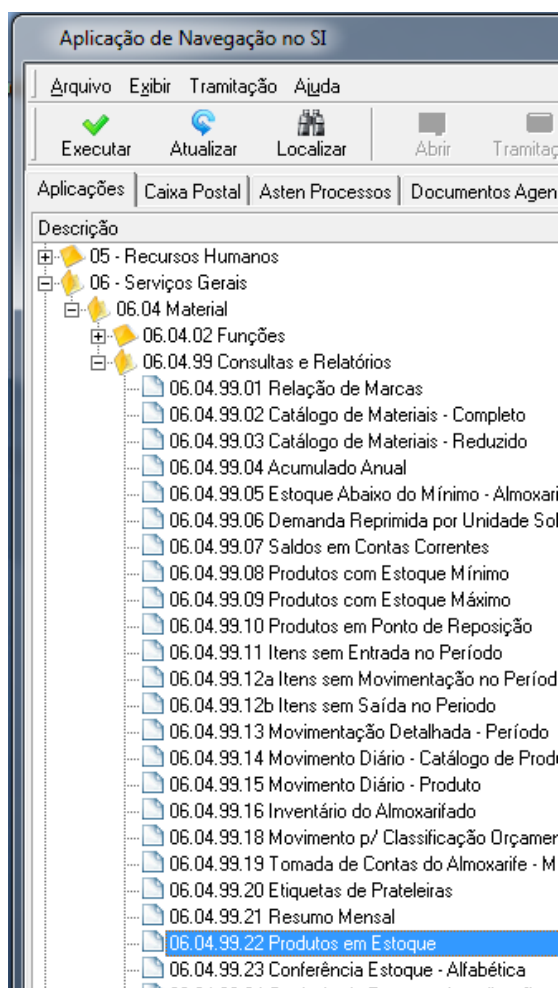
Aplicação de Navegação no SI

Arquivo Exibir Tramitação Ajuda

Executar Atualizar Localizar Abrir Tramitaç

Aplicações | Caixa Postal | Asten Processos | Documentos Agen

Descrição

05 - Recursos Humanos
06 - Serviços Gerais
06.04 Material
06.04.02 Funções
06.04.99 Consultas e Relatórios
06.04.99.01 Relação de Marcas
06.04.99.02 Catálogo de Materiais - Completo
06.04.99.03 Catálogo de Materiais - Reduzido
06.04.99.04 Acumulado Anual
06.04.99.05 Estoque Abaixo do Mínimo - Almoxari
06.04.99.06 Demanda Reprimida por Unidade Sol
06.04.99.07 Saldos em Contas Correntes
06.04.99.08 Produtos com Estoque Mínimo
06.04.99.09 Produtos com Estoque Máximo
06.04.99.10 Produtos em Ponto de Reposição
06.04.99.11 Itens sem Entrada no Período
06.04.99.12a Itens sem Movimentação no Períod
06.04.99.12b Itens sem Saída no Periodo
06.04.99.13 Movimentação Detalhada - Período
06.04.99.14 Movimento Diário - Catálogo de Produ
06.04.99.15 Movimento Diário - Produto
06.04.99.16 Inventário do Almoxarifado
06.04.99.18 Movimento p/ Classificação Orçamer
06.04.99.19 Tomada de Contas do Almoxarife - M
06.04.99.20 Etiquetas de Prateleiras
06.04.99.21 Resumo Mensal
06.04.99.22 Produtos em Estoque
06.04.99.23 Conferência Estoque - Alfabética